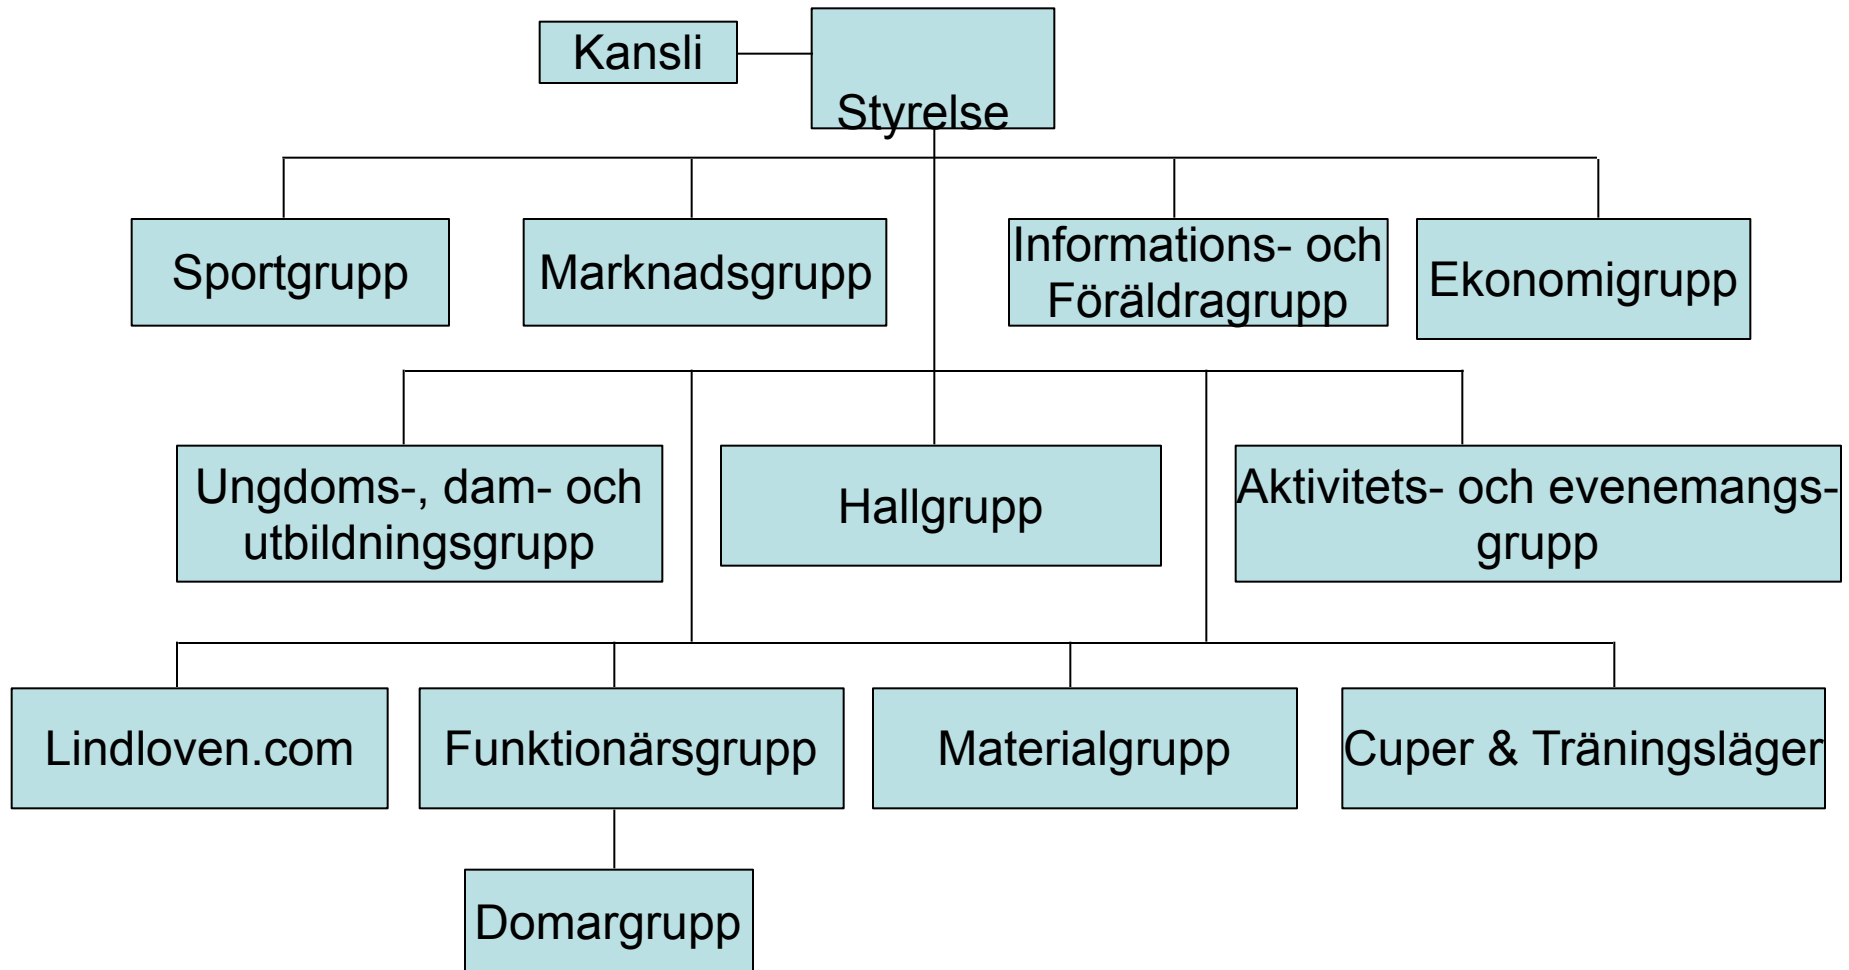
Kansli

Styrelse

Sportgrupp

Marknadsgrupp

Informations- och Föräldragrupp

Ekonomigrupp

Ungdoms-, dam- och utbildningsgrupp

Hallgrupp

Aktivitets- och evenemangsgrupp

Lindloven.com

Funktionärsgrupp

Materialgrupp

Cuper & Träningsläger

Domargrupp